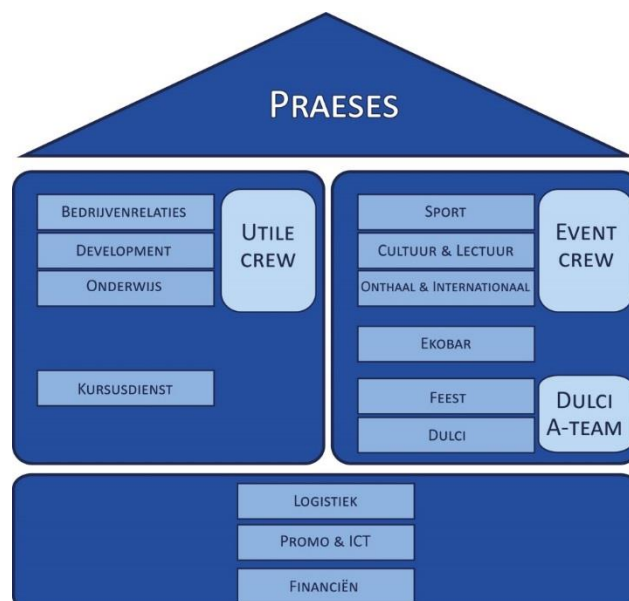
PRAESES

BEDRIJVENRELATIES
DEVELOPMENT
ONDERWIJS

UTILE CREW

KURSUSDIENST

SPORT
CULTUUR & LECTUUR
ONTHAAL & INTERNATIONAAL

EVENT CREW

EKOBAR

FEEST
DULCI

DULCI A-TEAM

LOGISTIEK
PROMO & ICT
FINANCIËN